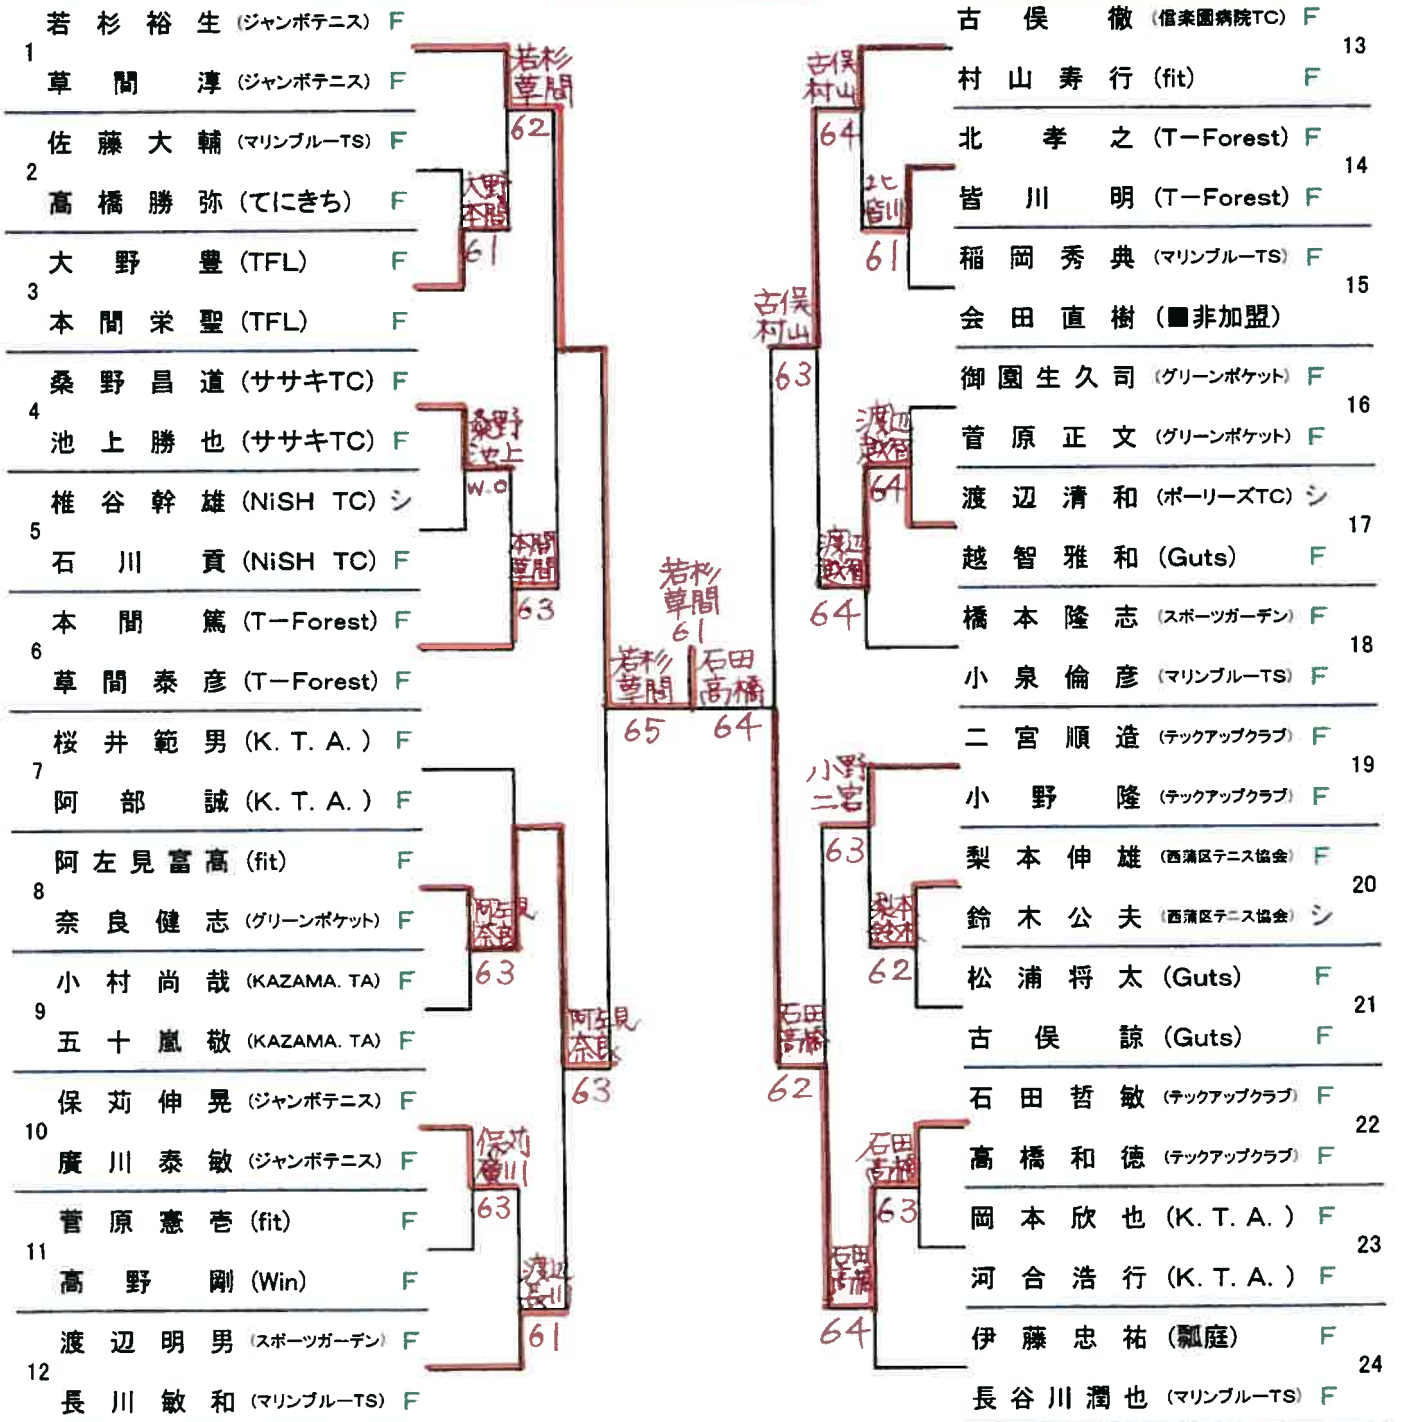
1
若杉裕生 (ジャンボテニス) F
草間淳 (ジャンボテニス) F

2
佐藤大輔 (マリンブルーTS) F
高橋勝弥 (てにきち) F

3
大野豊 (TFL) F
本間栄聖 (TFL) F

4
桑野昌道 (ササキTC) F
池上勝也 (ササキTC) F

5
椎谷幹雄 (NiSH TC) シ
石川貢 (NiSH TC) F

6
本間篤 (T−Forest) F
草間泰彦 (T−Forest) F

7
桜井範男 (K. T. A.) F
阿部誠 (K. T. A.) F

8
阿左見富髙 (fit) F
奈良健志 (グリーンポケット) F

9
小村尚哉 (KAZAMA. TA) F
五十嵐敬 (KAZAMA. TA) F

10
保苅伸晃 (ジャンボテニス) F
廣川泰敏 (ジャンボテニス) F

11
菅原憲壱 (fit) F
高野剛 (Win) F

12
渡辺明男 (スポーツガーデン) F
長川敏和 (マリンブルーTS) F

若杉 草間 62
大野 本間 61
桑野 池上 W.O
本間 草間 63
若杉 草間 65
阿左見 奈良 63
保苅 廣川 63
渡辺 長川 61
阿左見 奈良 63

若杉 草間 61

石田 高橋 64

古俣 村山 64
北 皆川 61
古俣 村山 63
渡辺 越智 64
渡辺 越智 64
小野 二宮 63
梨本 鈴木 62
石田 高橋 62
石田 高橋 63
石田 高橋 64

13
古俣徹 (信楽園病院TC) F
村山寿行 (fit) F

14
北孝之 (T−Forest) F
皆川明 (T−Forest) F

15
稲岡秀典 (マリンブルーTS) F
会田直樹 (■非加盟)

16
御園生久司 (グリーンポケット) F
菅原正文 (グリーンポケット) F

17
渡辺清和 (ポーリーズTC) シ
越智雅和 (Guts) F

18
橋本隆志 (スポーツガーデン) F
小泉倫彦 (マリンブルーTS) F

19
二宮順造 (テックアップクラブ) F
小野隆 (テックアップクラブ) F

20
梨本伸雄 (西蒲区テニス協会) F
鈴木公夫 (西蒲区テニス協会) シ

21
松浦将太 (Guts) F
古俣諒 (Guts) F

22
石田哲敏 (テックアップクラブ) F
高橋和徳 (テックアップクラブ) F

23
岡本欣也 (K. T. A.) F
河合浩行 (K. T. A.) F

24
伊藤忠祐 (瓢庭) F
長谷川潤也 (マリンブルーTS) F